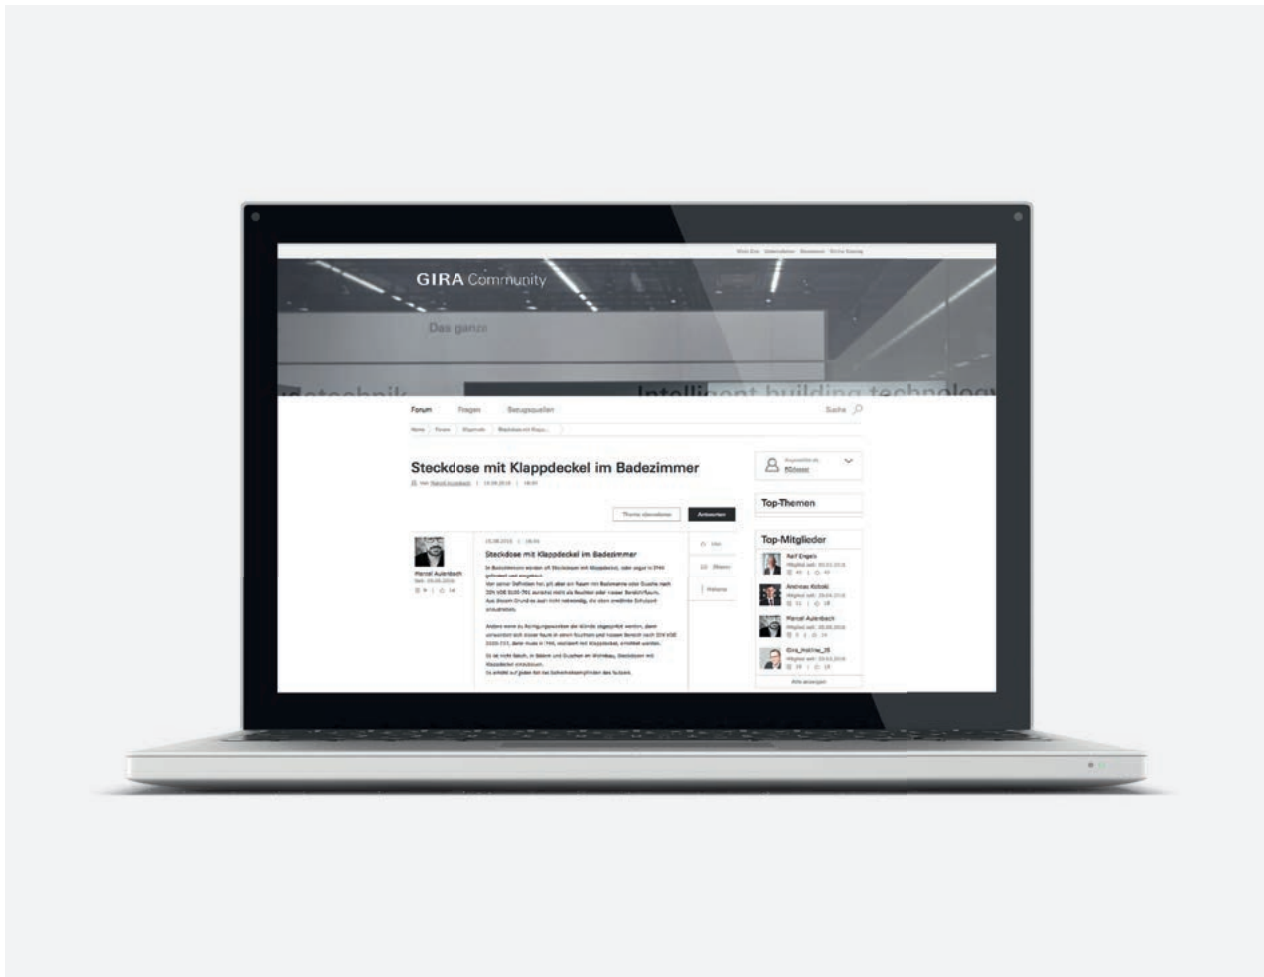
GIRA Community

Das ganze

Intelligent building technology

Forum Fragen Bezugsquellen Suche

Steckdose mit Klappdeckel im Badezimmer

Thema abonnieren Antworten

Top-Themen

Top-Mitglieder

Ralf Engels

Andreas Kobski

Marcel Auerbach

Gira_Hotline_25

Marcel Auerbach

Steckdose mit Klappdeckel im Badezimmer

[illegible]